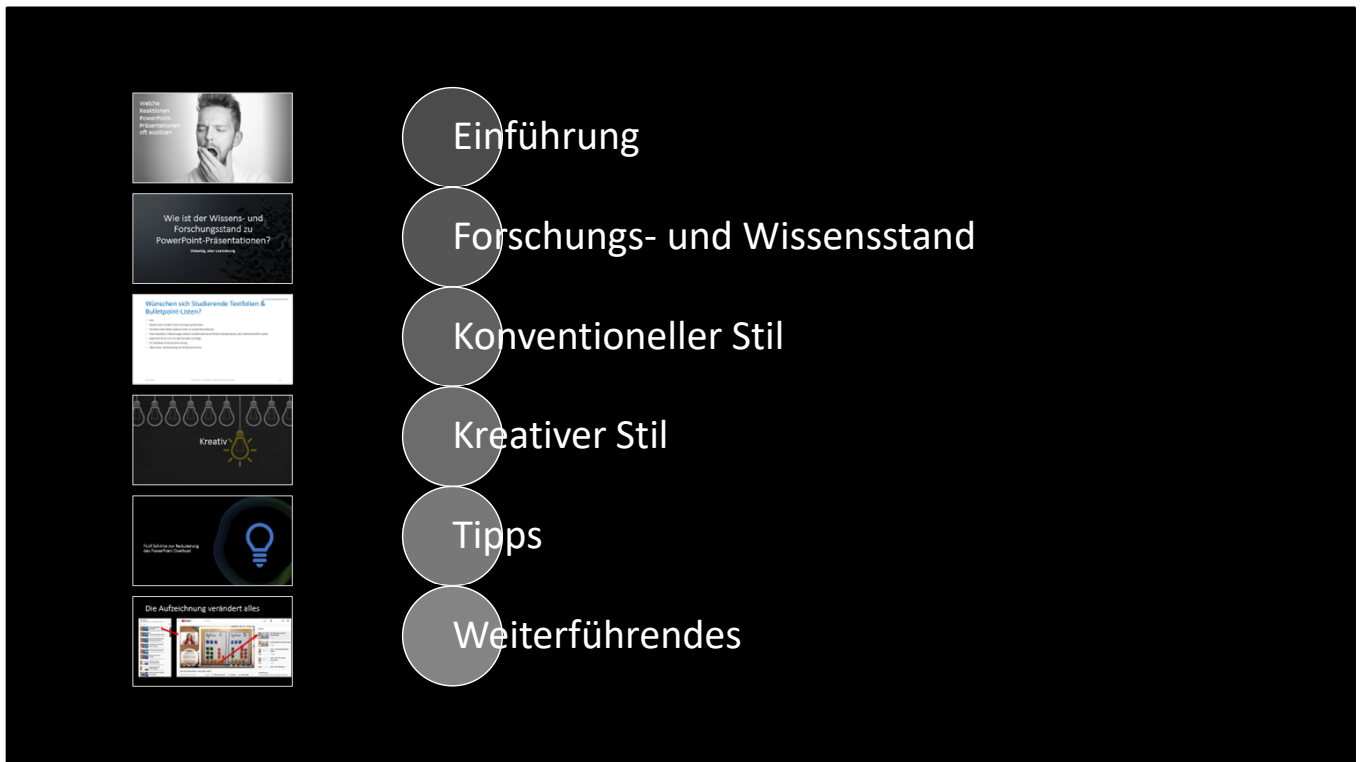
Welche Reaktionen PowerPoint-Präsentationen oft auslösen

Wie ist der Wissens- und Forschungsstand zu PowerPoint-Präsentationen?

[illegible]

Wünschen sich Studierende Textfolien & Bulletpoint-Listen?

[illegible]

Kreativ

Fünf Schritte zur Reduzierung des PowerPoint Overload

Die Aufzeichnung verändert alles

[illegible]

Einführung

Forschungs- und Wissensstand

Konventioneller Stil

Kreativer Stil

Tipps

Weiterführendes